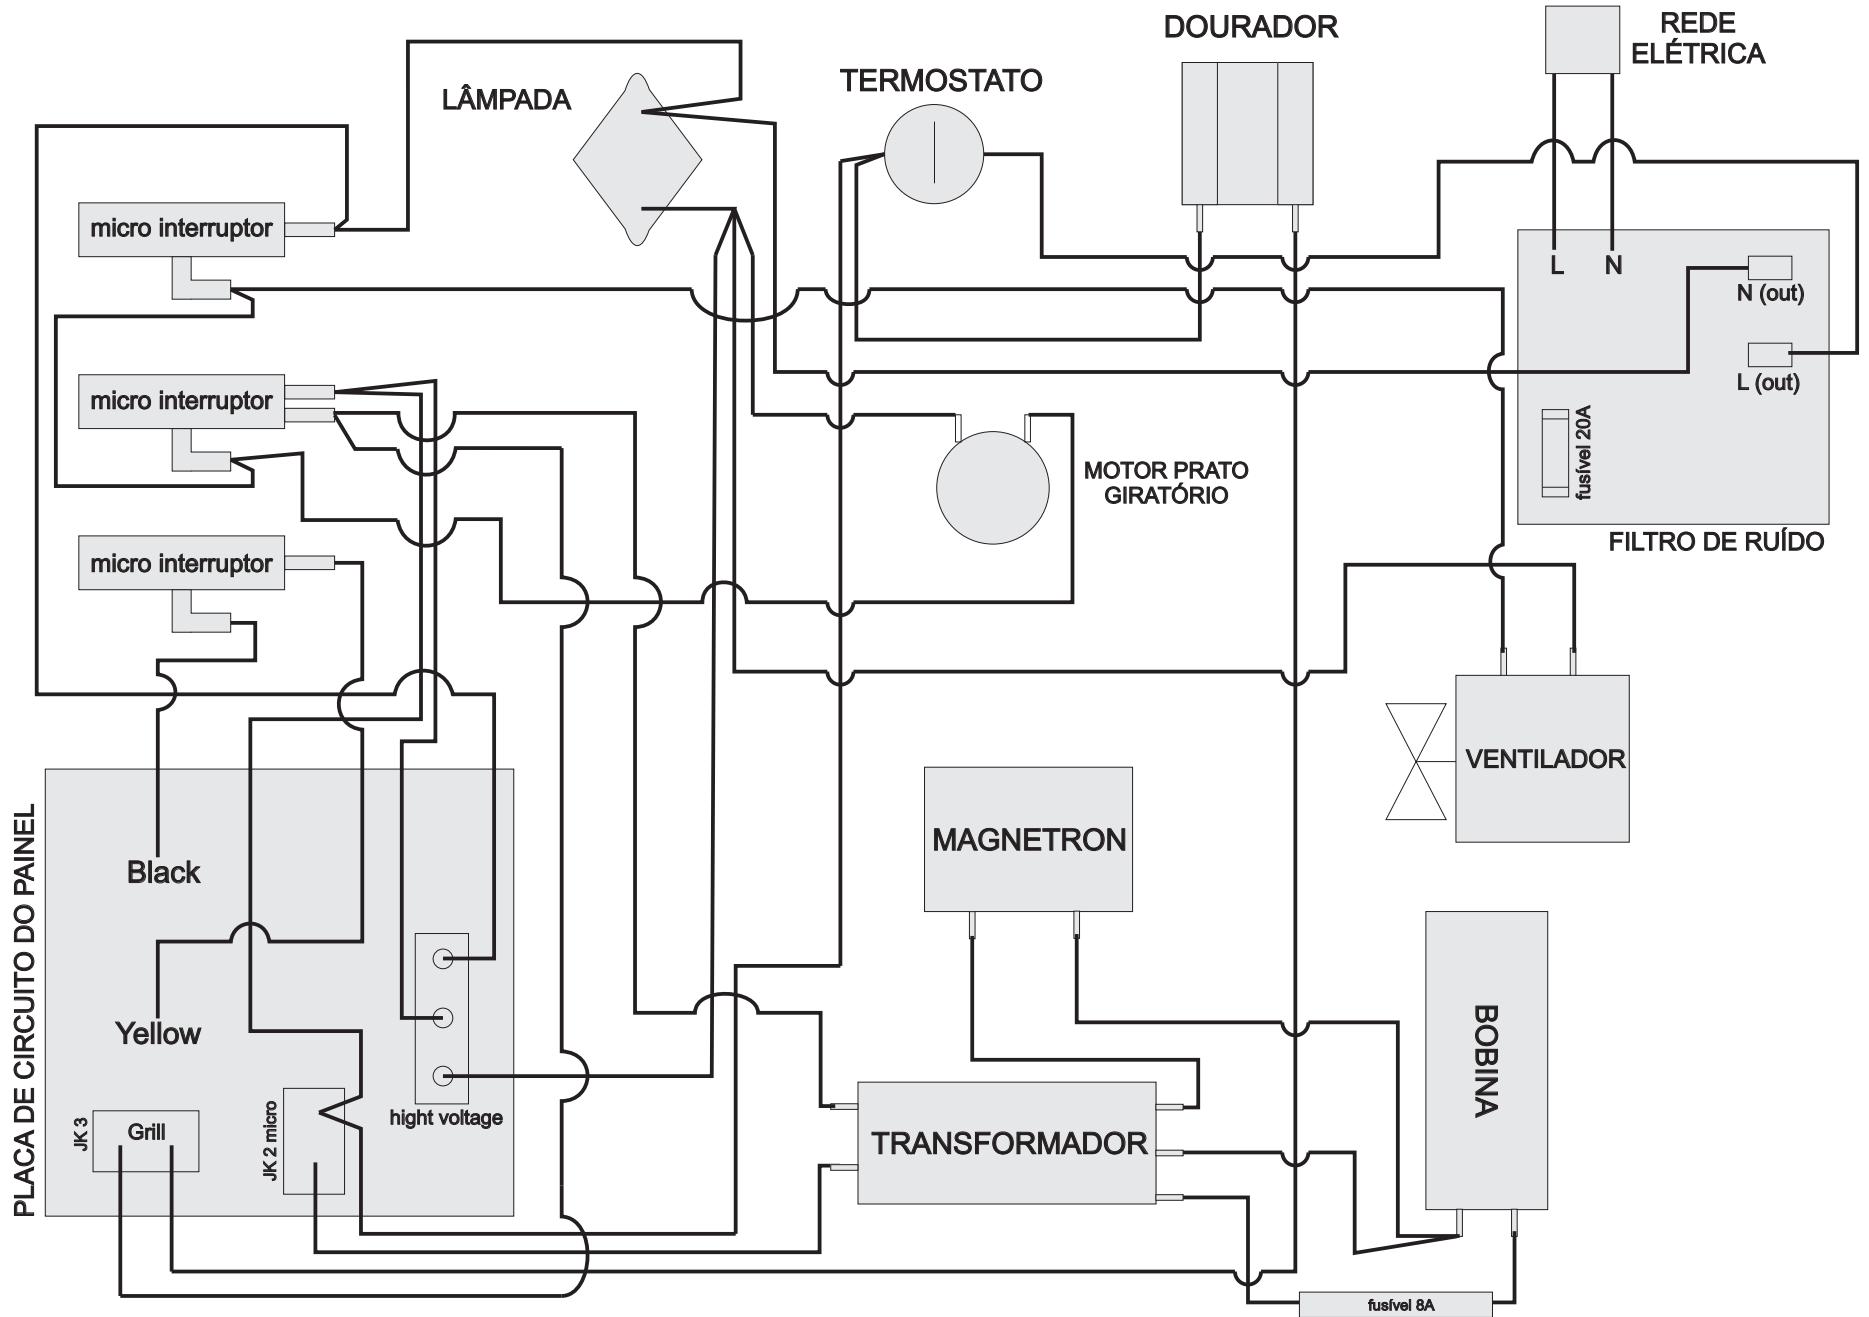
DOURADOR

REDE ELÉTRICA

LÂMPADA

TERMOSTATO

micro interruptor

L N

N (out)

L (out)

micro interruptor

fusível 20A

MOTOR PRATO GIRATÓRIO

micro interruptor

FILTRO DE RUÍDO

VENTILADOR

PLACA DE CIRCUITO DO PAINEL

Black

MAGNETRON

Yellow

BOBINA

JK 3

Grill

JK 2 micro

hight voltage

TRANSFORMADOR

fusível 8A